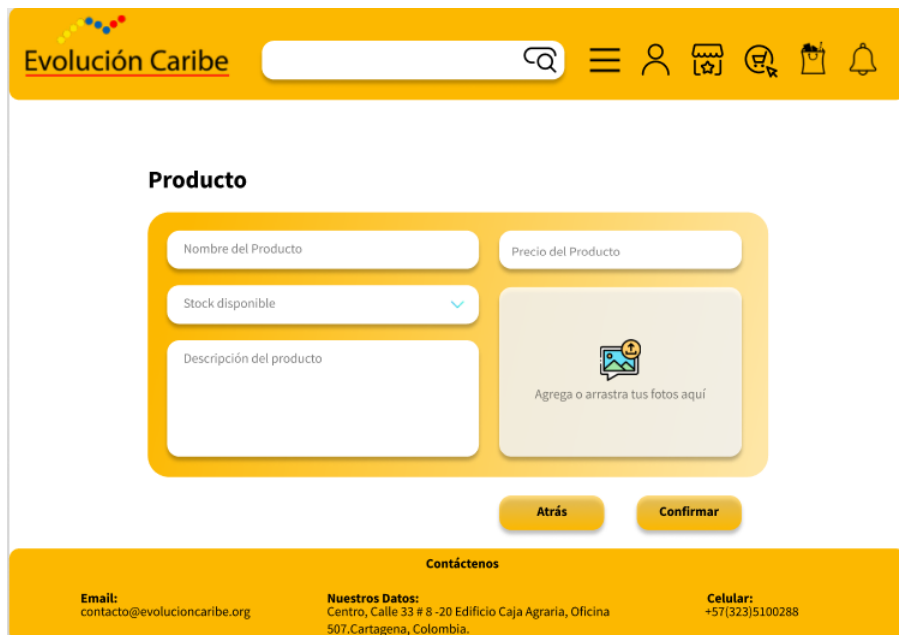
Evolución Caribe

Producto

Nombre del Producto

Precio del Producto

Stock disponible

Descripción del producto

Agrega o arrastra tus fotos aquí

Atrás

Confirmar

Contáctenos

Email:
contacto@evolucioncaribe.org

Nuestros Datos:
Centro, Calle 33 # 8 -20 Edificio Caja Agraria, Oficina 507,Cartagena, Colombia.

Celular:
+57(323)5100288